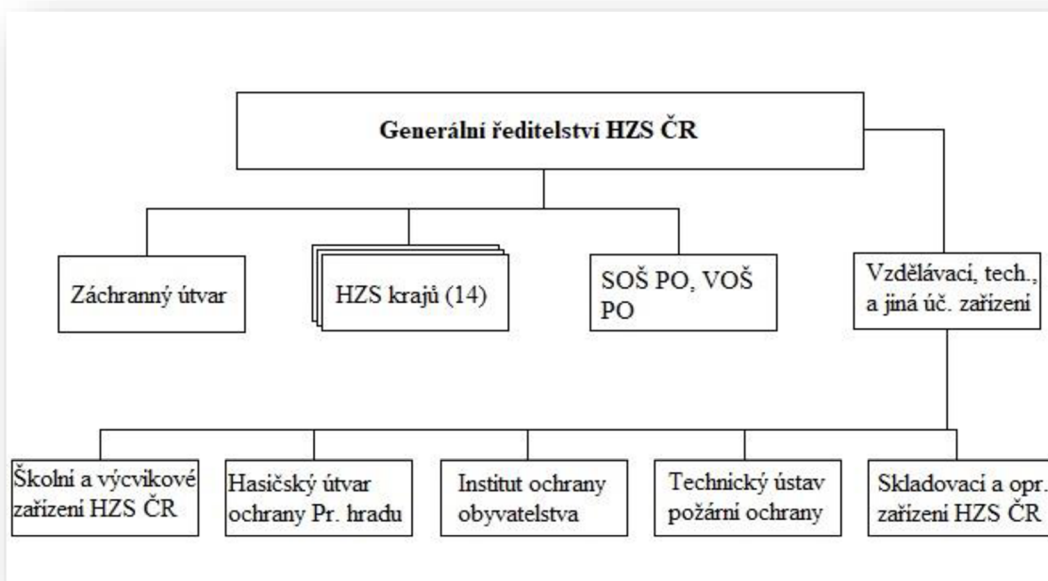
Generální ředitelství HZS ČR

Záchranný útvar

HZS krajů (14)

SOŠ PO, VOŠ PO

Vzdělávací, tech., a jiná úč. zařízení

Školní a výcvikové zařízení HZS ČR

Hasičský útvar ochrany Pr. hradu

Institut ochrany obyvatelstva

Technický ústav požární ochrany

Skladovací a opr. zařízení HZS ČR